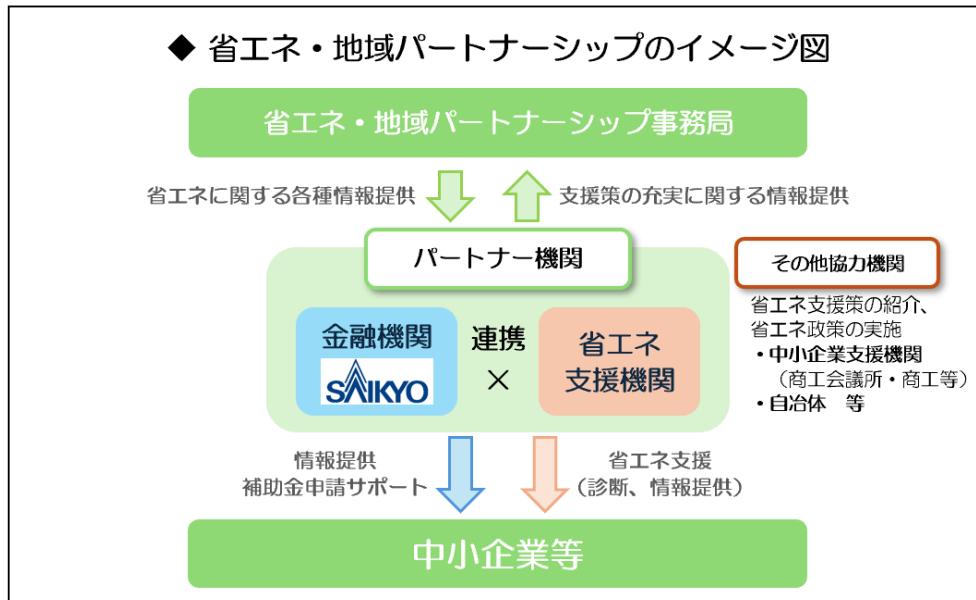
◆ 省エネ・地域パートナーシップのイメージ図

省エネ・地域パートナーシップ事務局

省エネに関する各種情報提供

支援策の充実に関する情報提供

パートナー機関

その他協力機関

省エネ支援策の紹介、省エネ政策の実施
・中小企業支援機関（商工会議所・商工等）
・自治体　等

金融機関

SAIKYO

連携
×

省エネ
支援機関

情報提供
補助金申請サポート

省エネ支援
（診断、情報提供）

中小企業等